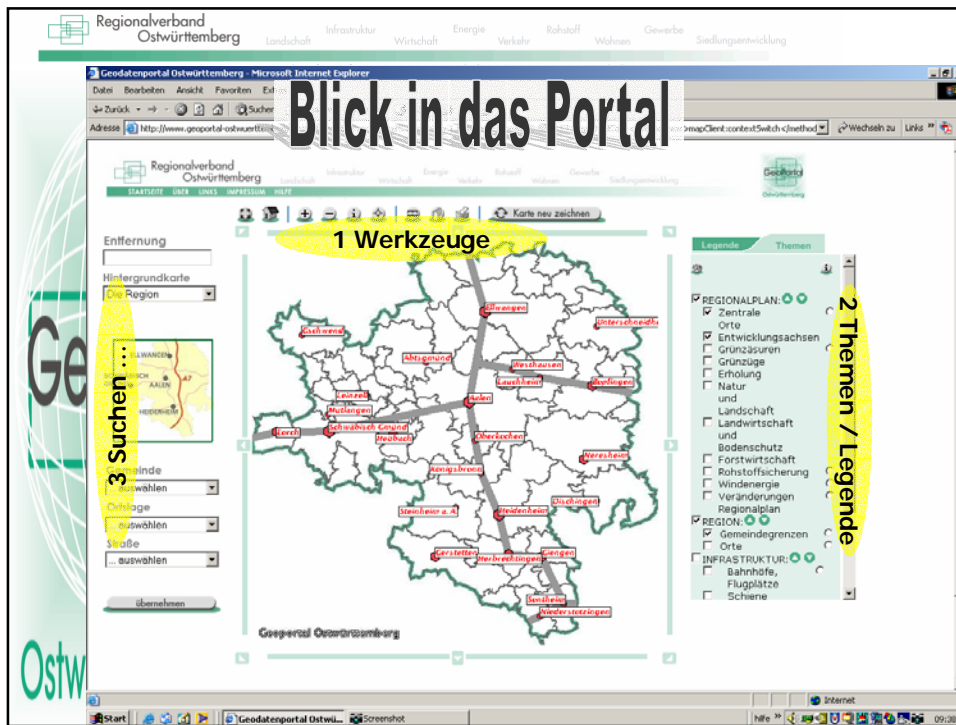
Regionalverband Ostwürttemberg
Landschaft Infrastruktur Wirtschaft Energie Verkehr Rohstoff Wohnen Gewerbe Siedlungsentwicklung

Geodatenportal Ostwürttemberg - Microsoft Internet Explorer
Datei Bearbeiten Ansicht Favoriten Ext
Zurück Suchen
Adresse http://www.geoportal-ostwuertte mapClient:contextSwitch</method Wechseln zu Links

Blick in das Portal

Regionalverband Ostwürttemberg
Landschaft Infrastruktur Wirtschaft Energie Verkehr Rohstoff Wohnen Gewerbe Siedlungsentwicklung
STARTSEITE ÜBER LINKS IMPRESSUM HILFE
GeoPortal Ostwürttemberg

Karte neu zeichnen

1 Werkzeuge

Entfernung
Hintergrundkarte
Die Region

ELLWANGEN AALEN HEIDENHEIM

3 Suchen ...

Gemeinde
... auswählen
Ortslage
... auswählen
Straße
... auswählen
übernehmen

Ellwangen Unterschneidh Eschwend Abtsgmünd Westhausen Lauchheim Bopfingen Leinzell Mutlangen Aalen Lorch Schwäbisch Gmünd Heubach Oberkochen Neresheim Königsbronn Dischingen Steinheim a.A. Heidenheim Gerstetten Herbrechtingen Giengen Sontheim Niederstotzingen

Geoportal Ostwürttemberg

Legende Themen

REGIONALPLAN:
Zentrale Orte
Entwicklungsachsen
Grünzäsuren
Grünzüge
Erholung
Natur und Landschaft
Landwirtschaft und Bodenschutz
Forstwirtschaft
Rohstoffsicherung
Windenergie
Veränderungen Regionalplan
REGION:
Gemeindegrenzen
Orte
INFRASTRUKTUR:
Bahnhöfe, Flugplätze
Schiene

2 Themen / Legende

Ge
Ostw

Internet
Start Geodatenportal Ostwü... Screenshot
Hilfe 09:3